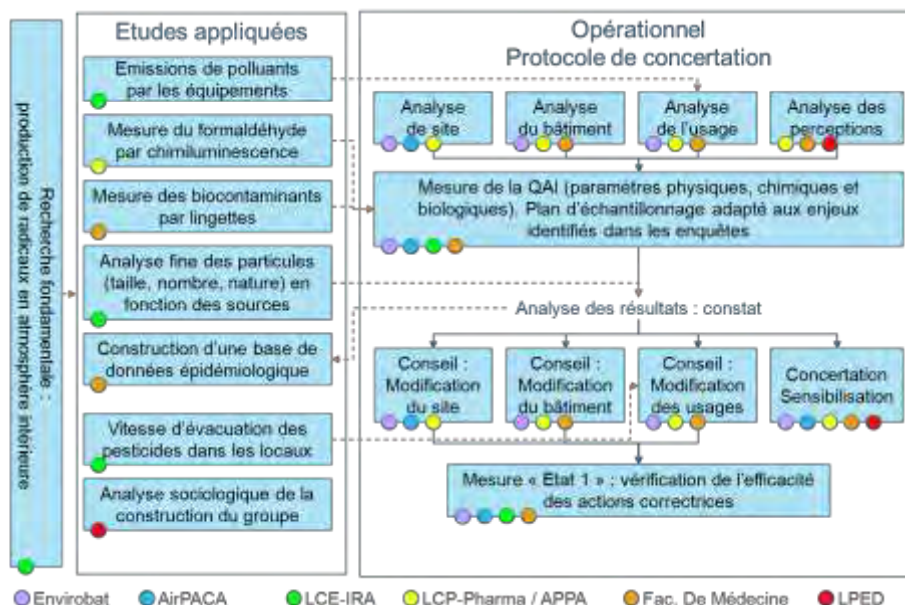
Recherche fondamentale : production de radicaux en atmosphère intérieure

Etudes appliquées

Emissions de polluants par les équipements

Mesure du formaldéhyde par chimiluminescence

Mesure des biocontaminants par lingettes

Analyse fine des particules (taille, nombre, nature) en fonction des sources

Construction d'une base de données épidémiologique

Vitesse d'évacuation des pesticides dans les locaux

Analyse sociologique de la construction du groupe

Opérationnel
Protocole de concertation

Analyse de site

Analyse du bâtiment

Analyse de l'usage

Analyse des perceptions

Mesure de la QAI (paramètres physiques, chimiques et biologiques). Plan d'échantillonnage adapté aux enjeux identifiés dans les enquêtes

Analyse des résultats : constat

Conseil : Modification du site

Conseil : Modification du bâtiment

Conseil : Modification des usages

Concertation Sensibilisation

Mesure « Etat 1 » : vérification de l'efficacité des actions correctrices

Envirobat AirPACA LCE-IRA LCP-Pharma / APPA Fac. De Médecine LPED